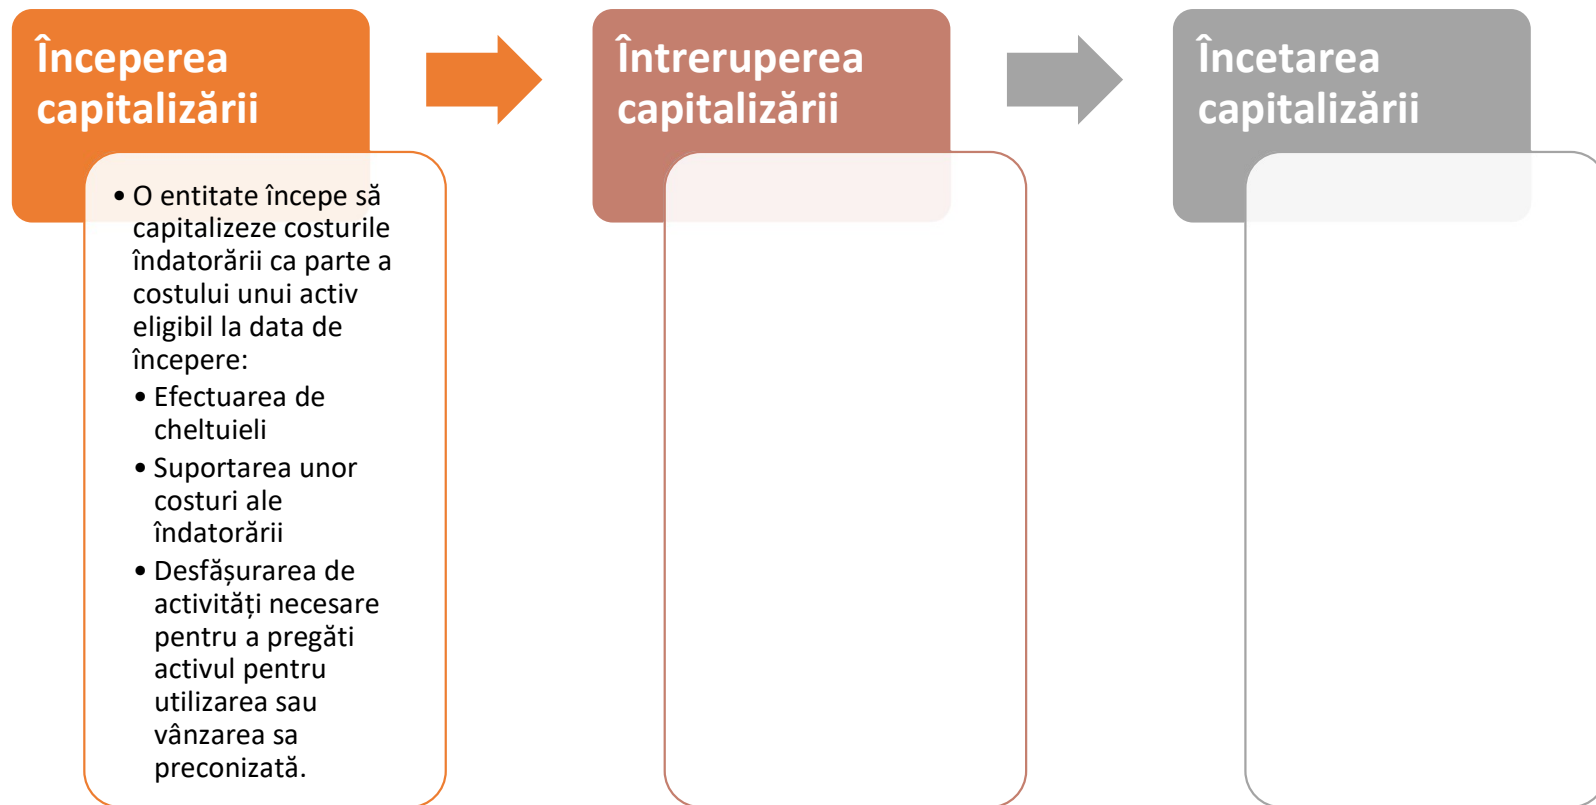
Începerea capitalizării

• O entitate începe să capitalizeze costurile îndatorării ca parte a costului unui activ eligibil la data de începere:
• Efectuarea de cheltuieli
• Suportarea unor costuri ale îndatorării
• Desfășurarea de activități necesare pentru a pregăti activul pentru utilizarea sau vânzarea sa preconizată.

Întreruperea capitalizării

Încetarea capitalizării